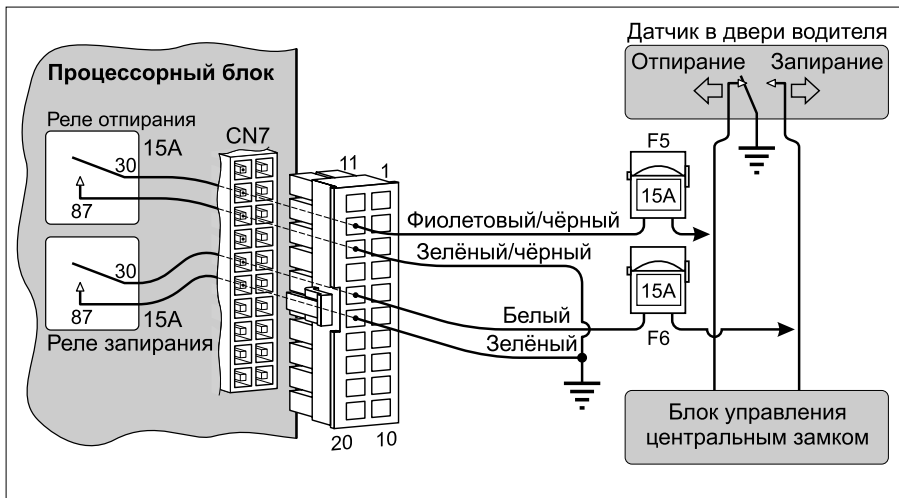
Датчик в двери водителя
Отпирание
Запирание
Процессорный блок
Реле отпирания
15A
30
87
CN7
11
1
F5
15A
Фиолетовый/чёрный
Зелёный/чёрный
30
87
15A
Реле запирания
15A
Белый
Зелёный
F6
20
10
Блок управления центральным замком